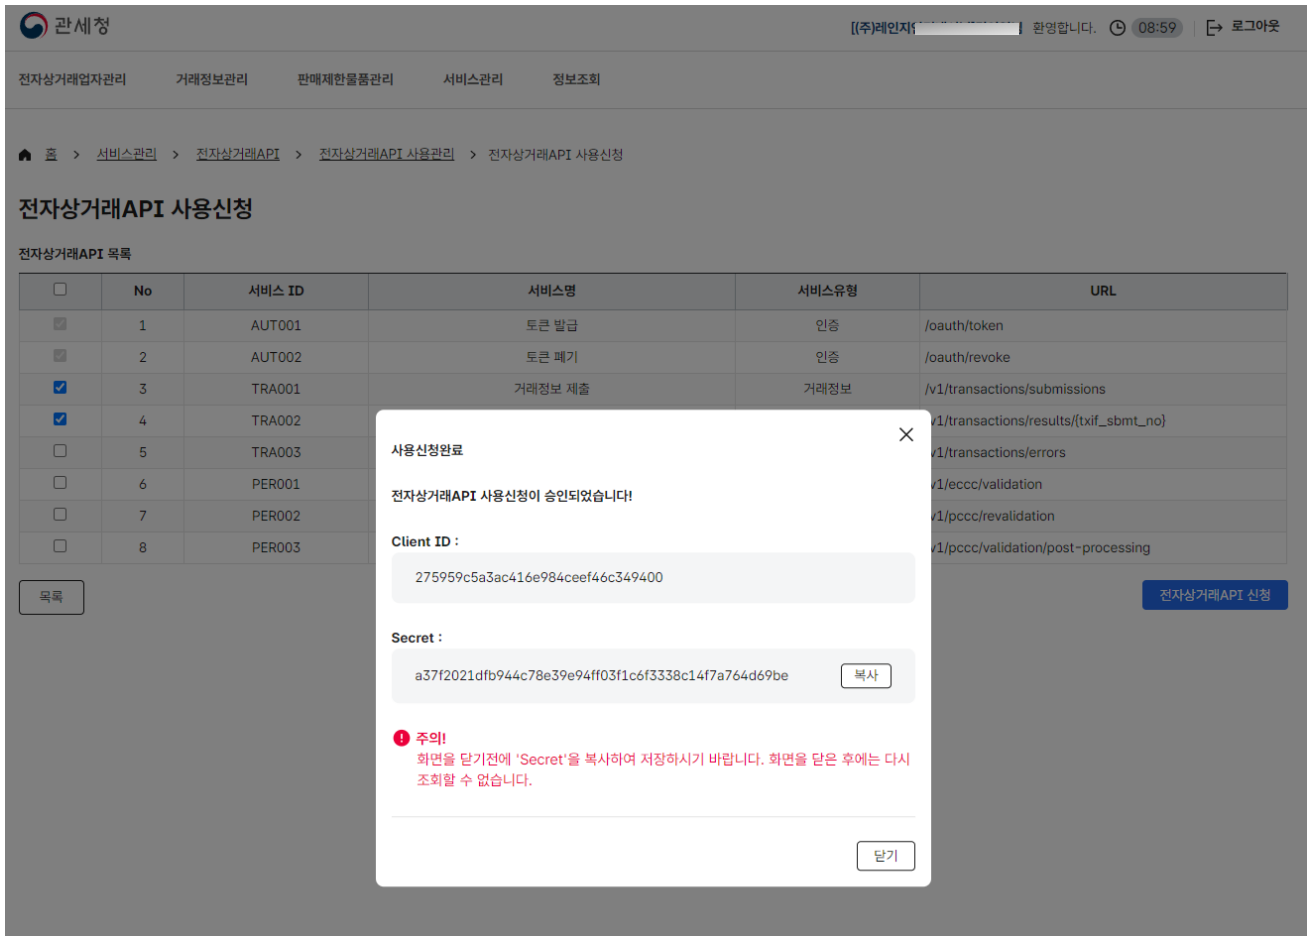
관세청

[(주)레인지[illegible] 환영합니다. 08:59 로그아웃

전자상거래업자관리 거래정보관리 판매제한물품관리 서비스관리 정보조회

홈 > 서비스관리 > 전자상거래API > 전자상거래API 사용관리 > 전자상거래API 사용신청

전자상거래API 사용신청

전자상거래API 목록

| | No | 서비스 ID | 서비스명 | 서비스유형 | URL |
|---|---|---|---|---|---|
| | 1 | AUT001 | 토큰 발급 | 인증 | /oauth/token |
| | 2 | AUT002 | 토큰 폐기 | 인증 | /oauth/revoke |
| | 3 | TRA001 | 거래정보 제출 | 거래정보 | /v1/transactions/submissions |
| | 4 | TRA002 | | | v1/transactions/results/{txif_sbmt_no} |
| | 5 | TRA003 | | | v1/transactions/errors |
| | 6 | PER001 | | | v1/eccc/validation |
| | 7 | PER002 | | | v1/pccc/revalidation |
| | 8 | PER003 | | | v1/pccc/validation/post-processing |

목록

전자상거래API 신청

사용신청완료

전자상거래API 사용신청이 승인되었습니다!

Client ID :

275959c5a3ac416e984ceef46c349400

Secret :

a37f2021dfb944c78e39e94ff03f1c6f3338c14f7a764d69be

복사

주의!
화면을 닫기전에 'Secret'을 복사하여 저장하시기 바랍니다. 화면을 닫은 후에는 다시 조회할 수 없습니다.

닫기